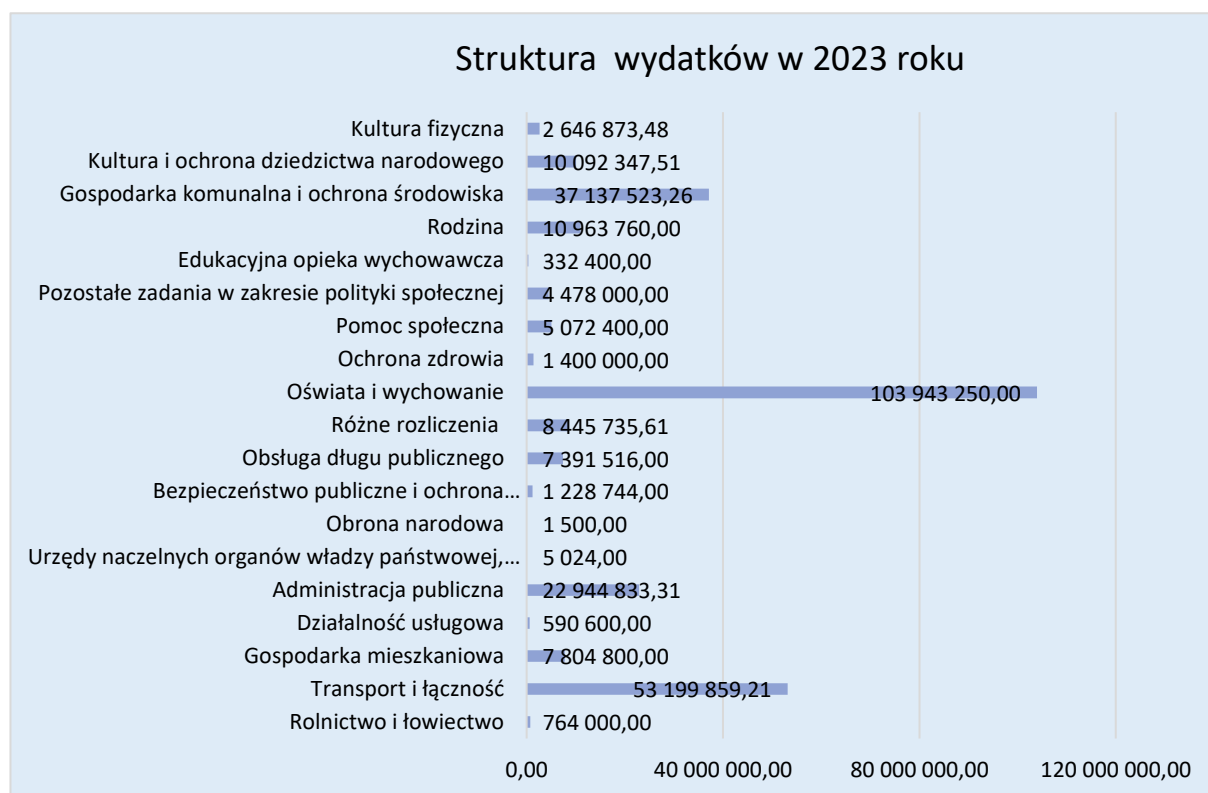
Struktura wydatków w 2023 roku

Kultura fizyczna 2 646 873,48
Kultura i ochrona dziedzictwa narodowego 10 092 347,51
Gospodarka komunalna i ochrona środowiska 37 137 523,26
Rodzina 10 963 760,00
Edukacyjna opieka wychowawcza 332 400,00
Pozostałe zadania w zakresie polityki społecznej 4 478 000,00
Pomoc społeczna 5 072 400,00
Ochrona zdrowia 1 400 000,00
Oświata i wychowanie 103 943 250,00
Różne rozliczenia 8 445 735,61
Obsługa długu publicznego 7 391 516,00
Bezpieczeństwo publiczne i ochrona… 1 228 744,00
Obrona narodowa 1 500,00
Urzędy naczelnych organów władzy państwowej,… 5 024,00
Administracja publiczna 22 944 833,31
Działalność usługowa 590 600,00
Gospodarka mieszkaniowa 7 804 800,00
Transport i łączność 53 199 859,21
Rolnictwo i łowiectwo 764 000,00

0,00
40 000 000,00
80 000 000,00
120 000 000,00